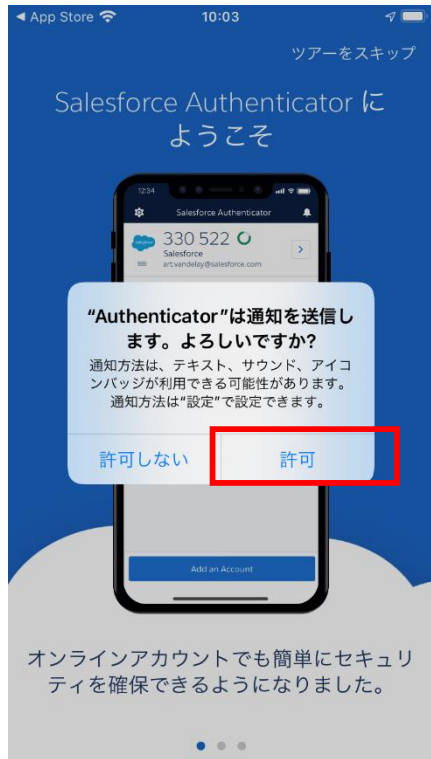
◀ App Store 10:03

ツアーをスキップ

Salesforce Authenticator にようこそ

12:34

Salesforce Authenticator

330 522

Salesforce
art.vandeley@salesforce.com

"Authenticator"は通知を送信します。よろしいですか?

通知方法は、テキスト、サウンド、アイコンバッジが利用できる可能性があります。通知方法は"設定"で設定できます。

許可しない

許可

Add an Account

オンラインアカウントでも簡単にセキュリティを確保できるようになりました。